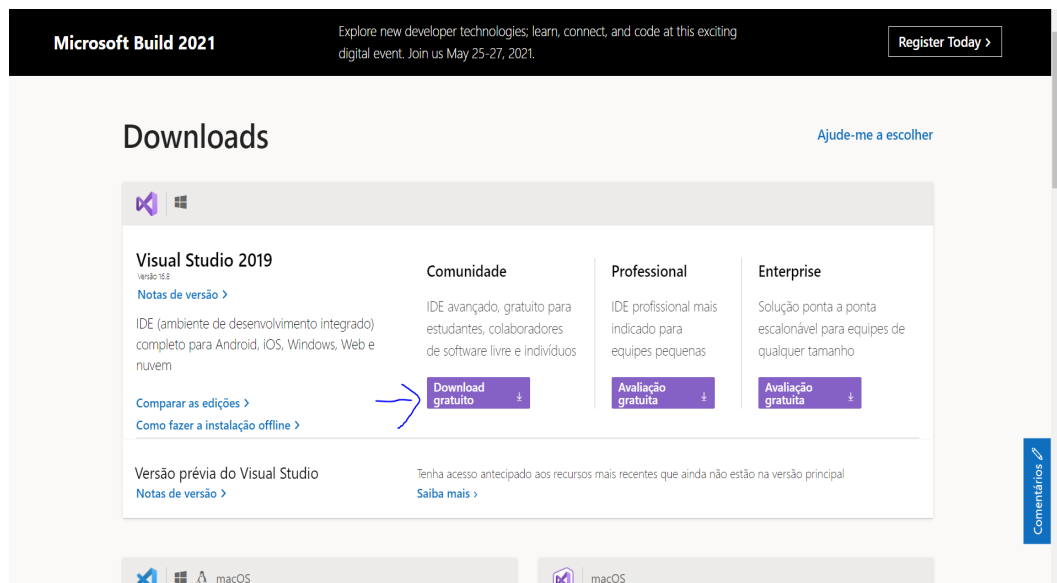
Microsoft Build 2021

Explore new developer technologies; learn, connect, and code at this exciting digital event. Join us May 25-27, 2021.

Register Today ›

Downloads

Ajude-me a escolher

Visual Studio 2019
Versão 16.8
Notas de versão ›

IDE (ambiente de desenvolvimento integrado) completo para Android, iOS, Windows, Web e nuvem

Comparar as edições ›
Como fazer a instalação offline ›

Comunidade
IDE avançado, gratuito para estudantes, colaboradores de software livre e indivíduos
Download gratuito

Professional
IDE profissional mais indicado para equipes pequenas
Avaliação gratuita

Enterprise
Solução ponta a ponta escalonável para equipes de qualquer tamanho
Avaliação gratuita

Versão prévia do Visual Studio
Notas de versão ›

Tenha acesso antecipado aos recursos mais recentes que ainda não estão na versão principal
Saiba mais ›

Comentários

macOS

macOS